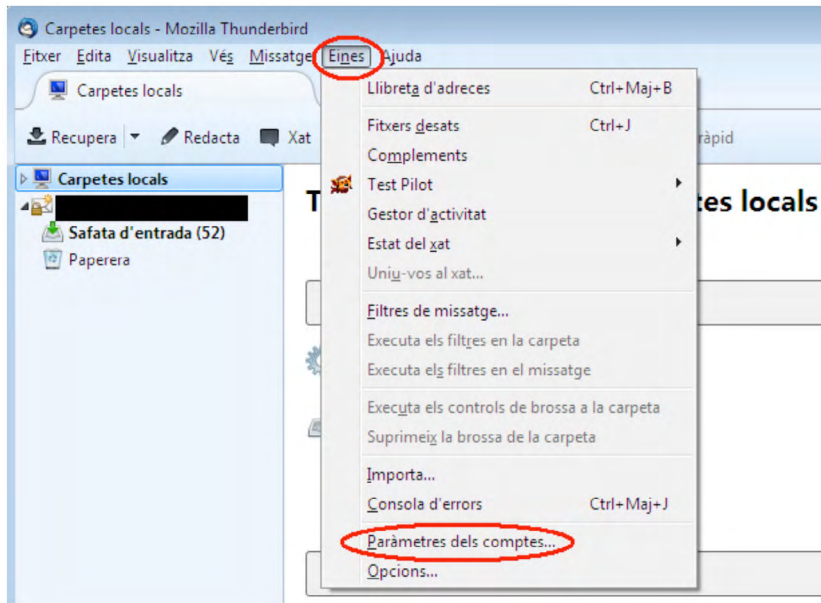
Carpetes locals - Mozilla Thunderbird

Fitxer Edita Visualitza Vés Missatge Eines Ajuda

Carpetes locals

Recupera Redacta Xat

ràpid

Carpetes locals

Safata d'entrada (52)

Paperera

T

tes locals

Llibreta d'adreces Ctrl+Maj+B

Fitxers desats Ctrl+J

Complements

Test Pilot

Gestor d'activitat

Estat del xat

Uniu-vos al xat...

Filtres de missatge...

Executa els filtres en la carpeta

Executa els filtres en el missatge

Executa els controls de brossa a la carpeta

Suprimeix la brossa de la carpeta

Importa...

Consola d'errors Ctrl+Maj+J

Paràmetres dels comptes...

Opcions...